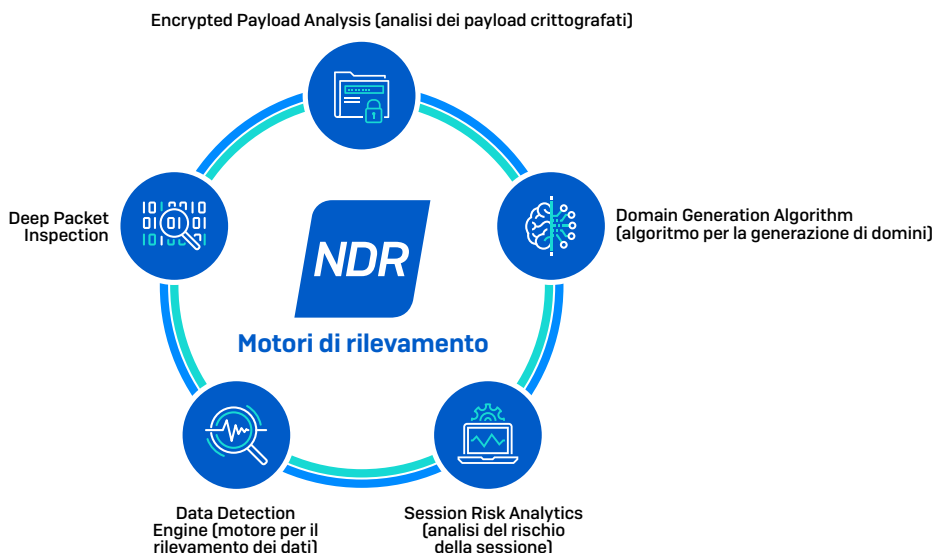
Encrypted Payload Analysis (analisi dei payload crittografati)

Deep Packet Inspection

NDR

Motori di rilevamento

Domain Generation Algorithm (algoritmo per la generazione di domini)

Data Detection Engine (motore per il rilevamento dei dati)

Session Risk Analytics (analisi del rischio della sessione)